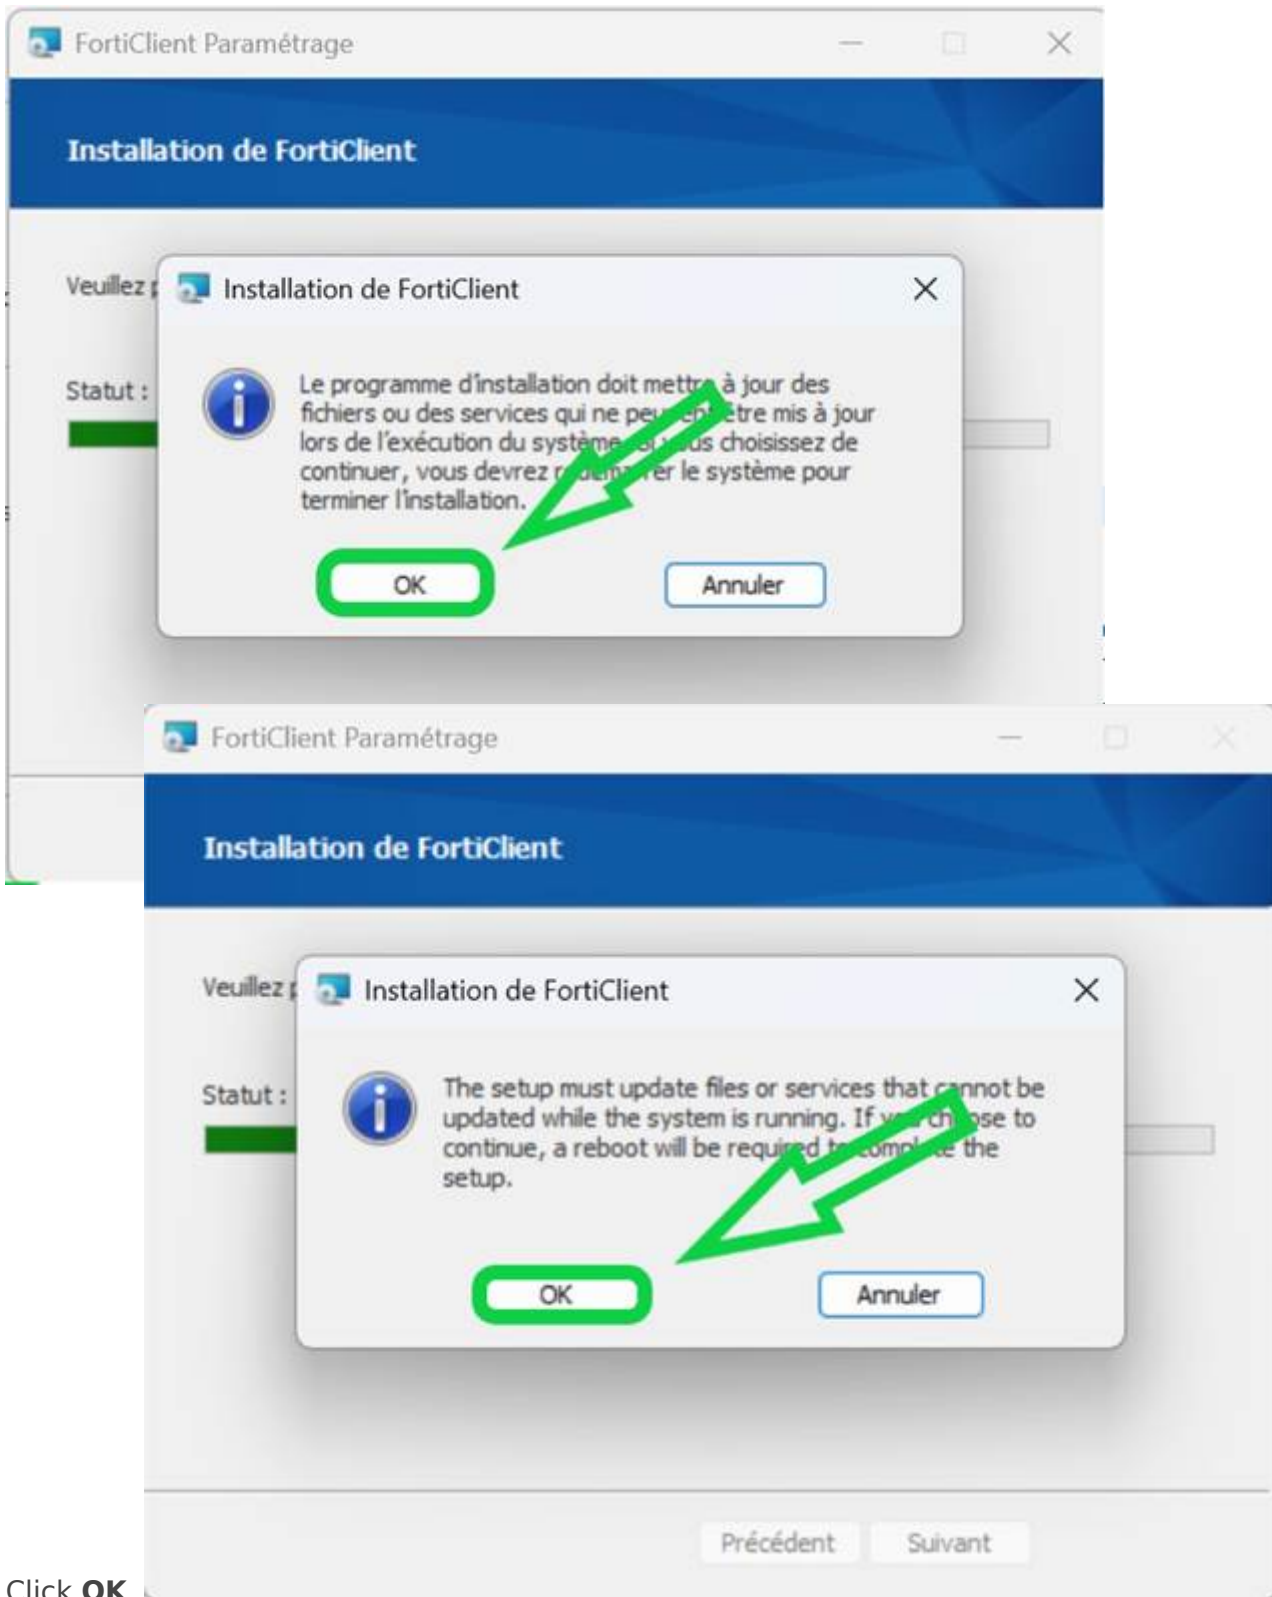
FortiClient Paramétrage

Installation de FortiClient

Veuillez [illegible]

Statut :

Installation de FortiClient

Le programme d'installation doit mettr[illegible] à jour des fichiers ou des services qui ne pe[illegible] être mis à jour lors de l'exécution du système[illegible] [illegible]us choisissez de continuer, vous devrez r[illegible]er le système pour terminer l'installation.

OK

Annuler

FortiClient Paramétrage

Installation de FortiClient

Veuillez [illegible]

Statut :

Installation de FortiClient

The setup must update files or services that cannot be updated while the system is running. If y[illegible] ch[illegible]ose to continue, a reboot will be required t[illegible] complete the setup.

OK

Annuler

Précédent

Suivant

Click **OK**